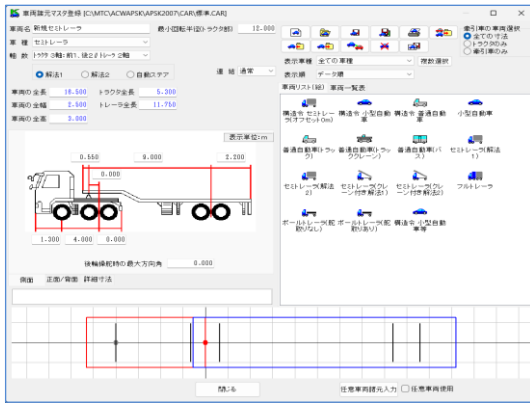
車両諸元マスタ登録 [C:\MTC\ACWAPSK\APSK2007\CAR\標準.CAR]

車両名 新規セミトレーラ
最小回転半径(トラクタ部) 12.000
車種 セミトレーラ
軸数 トラクタ 3軸: 前1、後2 2 トレーラ 2軸

解法1 解法2 自動ステア
連結 通常

車両の全長 16.500 トラクタ全長 5.300
車両の全幅 2.500 トレーラ全長 11.750
車両の全高 3.000

表示単位:m

0.550 9.000 2.200
0.000
1.300 4.000 0.000

後輪操舵時の最大方向角 0.000

側面 正面/背面 詳細寸法

牽引車の条件選択
全ての寸法
トラクタのみ
牽引車のみ

表示車種 全ての車種
複数選択
表示順 データ順

車両リスト(絵) 車両一覧表

構造令 セミトレーラ(オフセット0m)
構造令 小型自動車
構造令 普通自動車
小型自動車
普通自動車(トラック)
普通自動車(トラッククレーン)
普通自動車(バス)
セミトレーラ(解法1)
セミトレーラ(解法2)
セミトレーラ(クレーン付き解法1)
セミトレーラ(クレーン付き解法2)
フルトレーラ
ポールトレーラ(舵取りなし)
ポールトレーラ(舵取りあり)
構造令 小型自動車等

閉じる
任意車両諸元入力
任意車両使用